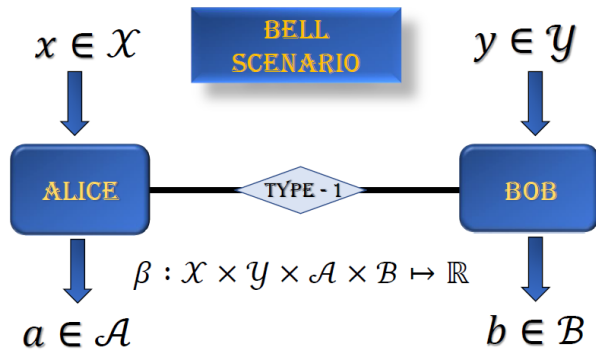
$x \in \mathcal{X}$

BELL SCENARIO

$y \in \mathcal{Y}$

ALICE

TYPE - 1

BOB

$\beta : \mathcal{X} \times \mathcal{Y} \times \mathcal{A} \times \mathcal{B} \mapsto \mathbb{R}$

$a \in \mathcal{A}$

$b \in \mathcal{B}$